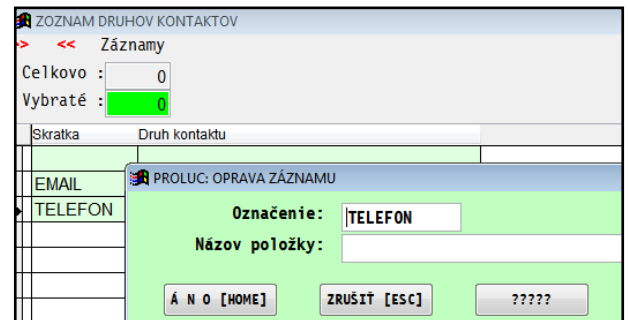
ZOZNAM DRUHOV KONTAKTOV
> << Záznamy
Celkovo : 0
Vybraté : 0

| Skratka | Druh kontaktu |
|---|---|
| | |
| EMAIL | |
| TELEFON | |

PROLUC: OPRAVA ZÁZNAMU
Označenie: TELEFON
Názov položky:

Á N O [HOME]
ZRUŠIŤ [ESC]
?????